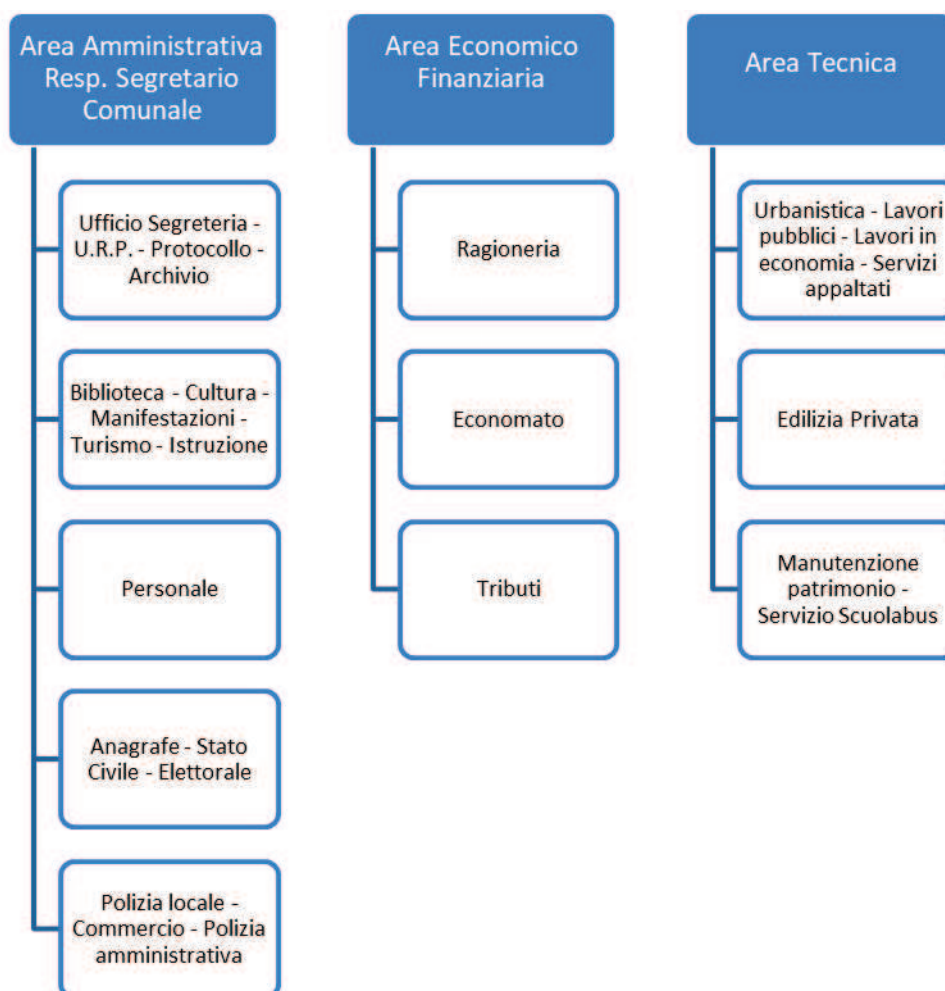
Area Amministrativa Resp. Segretario Comunale

Ufficio Segreteria - U.R.P. - Protocollo - Archivio

Biblioteca - Cultura - Manifestazioni - Turismo - Istruzione

Personale

Anagrafe - Stato Civile - Elettorale

Polizia locale - Commercio - Polizia amministrativa

Area Economico Finanziaria

Ragioneria

Economato

Tributi

Area Tecnica

Urbanistica - Lavori pubblici - Lavori in economia - Servizi appaltati

Edilizia Privata

Manutenzione patrimonio - Servizio Scuolabus